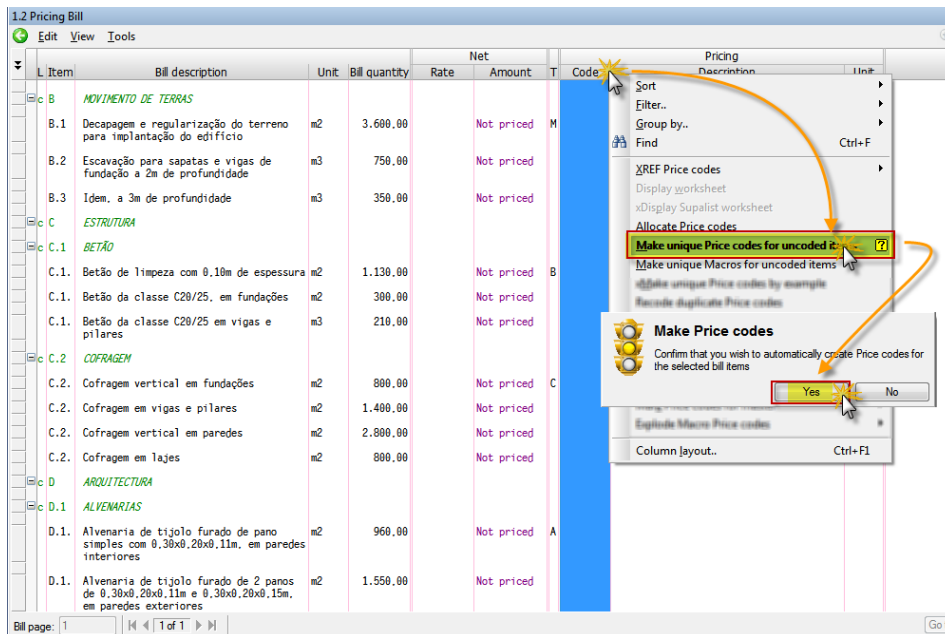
1.2 Pricing Bill

Edit View Tools

| L | Item | Bill description | Unit | Bill quantity | Rate | Amount | T | Code |
|---|---|---|---|---|---|---|---|---|
| c | B | MOVIMENTO DE TERRAS | | | | | | |
| | B.1 | Decapagem e regularização do terreno para implantação do edifício | m2 | 3.600,00 | | Not priced | M | |
| | B.2 | Escavação para sapatas e vigas de fundação a 2m de profundidade | m3 | 750,00 | | Not priced | | |
| | B.3 | Idem, a 3m de profundidade | m3 | 350,00 | | Not priced | | |
| c | C | ESTRUTURA | | | | | | |
| c | C.1 | BETÃO | | | | | | |
| | C.1. | Betão de limpeza com 0,10m de espessura | m2 | 1.130,00 | | Not priced | B | |
| | C.1. | Betão da classe C20/25, em fundações | m2 | 300,00 | | Not priced | | |
| | C.1. | Betão da classe C20/25 em vigas e pilares | m3 | 210,00 | | Not priced | | |
| c | C.2 | COFRAGEM | | | | | | |
| | C.2. | Cofragem vertical em fundações | m2 | 800,00 | | Not priced | C | |
| | C.2. | Cofragem em vigas e pilares | m2 | 1.400,00 | | Not priced | | |
| | C.2. | Cofragem vertical em paredes | m2 | 2.800,00 | | Not priced | | |
| | C.2. | Cofragem em lajes | m2 | 800,00 | | Not priced | | |
| c | D | ARQUITECTURA | | | | | | |
| c | D.1 | ALVENARIAS | | | | | | |
| | D.1. | Alvenaria de tijolo furado de pano simples com 0,30x0,20x0,11m, em paredes interiores | m2 | 960,00 | | Not priced | A | |
| | D.1. | Alvenaria de tijolo furado de 2 panos de 0,30x0,20x0,11m e 0,30x0,20x0,15m, em paredes exteriores | m2 | 1.550,00 | | Not priced | | |

Net
Pricing
Description
Unit

Sort
Filter..
Group by..
Find Ctrl+F
XREF Price codes
Display worksheet
xDisplay Supalist worksheet
Allocate Price codes
Make unique Price codes for uncoded it
Make unique Macros for uncoded items
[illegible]
Recode duplicate Price codes
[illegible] Price codes for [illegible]
Explode Macro Price codes
Column layout.. Ctrl+F1

Make Price codes
Confirm that you wish to automatically create Price codes for the selected bill items
Yes
No

Bill page: 1 1 of 1 Go